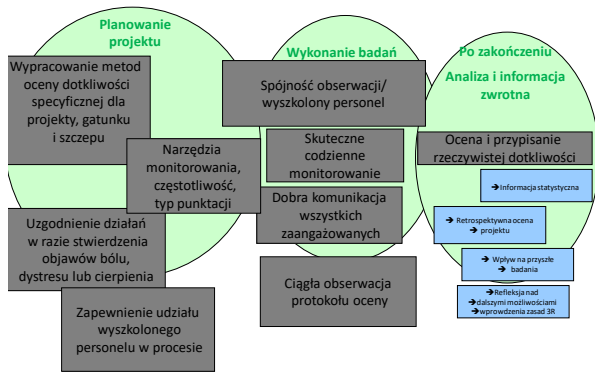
Planowanie projektu

Wypracowanie metod oceny dotkliwości specyficznej dla projekty, gatunku i szczepu

Narzędzia monitorowania, częstotliwość, typ punktacji

Uzgodnienie działań w razie stwierdzenia objawów bólu, dystresu lub cierpienia

Zapewnienie udziału wyszkolonego personelu w procesie

Wykonanie badań

Spójność obserwacji/ wyszkolony personel

Skuteczne codzienne monitorowanie

Dobra komunikacja wszystkich zaangażowanych

Ciągła obserwacja protokołu oceny

Po zakończeniu

Analiza i informacja zwrotna

Ocena i przypisanie rzeczywistej dotkliwości

➔ Informacja statystyczna

➔ Retrospektywna ocena projektu

➔ Wpływ na przyszłe badania

➔ Refleksja nad dalszymi możliwościami
➔ wprowdzenia zasad 3R